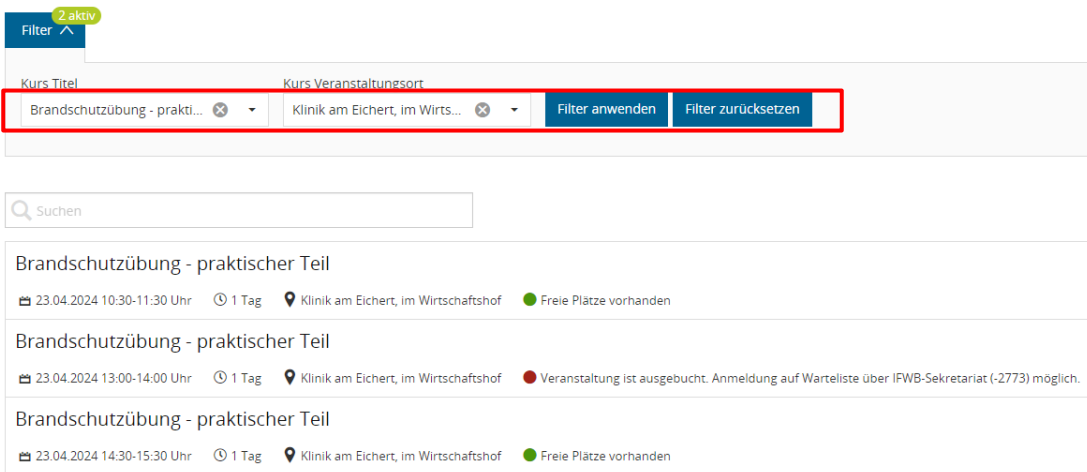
Filter
2 aktiv

Kurs Titel
Brandschutzübung - prakti...

Kurs Veranstaltungsort
Klinik am Eichert, im Wirts...

Filter anwenden
Filter zurücksetzen

Suchen

Brandschutzübung - praktischer Teil
23.04.2024 10:30-11:30 Uhr 1 Tag Klinik am Eichert, im Wirtschaftshof Freie Plätze vorhanden

Brandschutzübung - praktischer Teil
23.04.2024 13:00-14:00 Uhr 1 Tag Klinik am Eichert, im Wirtschaftshof Veranstaltung ist ausgebucht. Anmeldung auf Warteliste über IFWB-Sekretariat (-2773) möglich.

Brandschutzübung - praktischer Teil
23.04.2024 14:30-15:30 Uhr 1 Tag Klinik am Eichert, im Wirtschaftshof Freie Plätze vorhanden